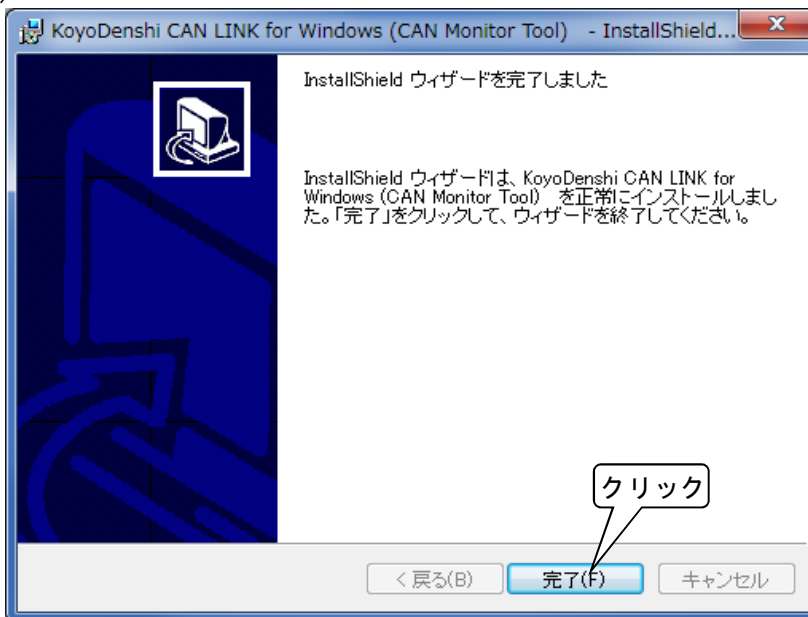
KoyoDenshi CAN LINK for Windows (CAN Monitor Tool) - InstallShield...

InstallShield ウィザードを完了しました

InstallShield ウィザードは、KoyoDenshi CAN LINK for Windows (CAN Monitor Tool) を正常にインストールしました。「完了」をクリックして、ウィザードを終了してください。

クリック

< 戻る(B) 完了(F) キャンセル